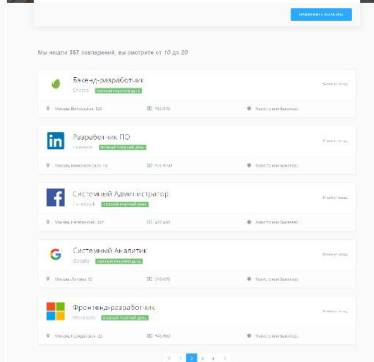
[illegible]

Мы нашли 357 заведений, вы смотрите с 10 до 20

Бэкенд-разработчик
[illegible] Полный рабочий день
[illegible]
Москва, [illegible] 123
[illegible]
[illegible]

Разработчик ПО
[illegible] Полный рабочий день
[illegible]
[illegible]
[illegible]
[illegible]

Системный Администратор
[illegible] Полный рабочий день
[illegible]
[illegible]
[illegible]
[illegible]

Системный Аналитик
Google Полный рабочий день
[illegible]
Москва, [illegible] 12
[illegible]
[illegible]

Фронтенд-разработчик
Microsoft Полный рабочий день
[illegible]
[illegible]
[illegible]
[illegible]

< 1 2 3 4 >